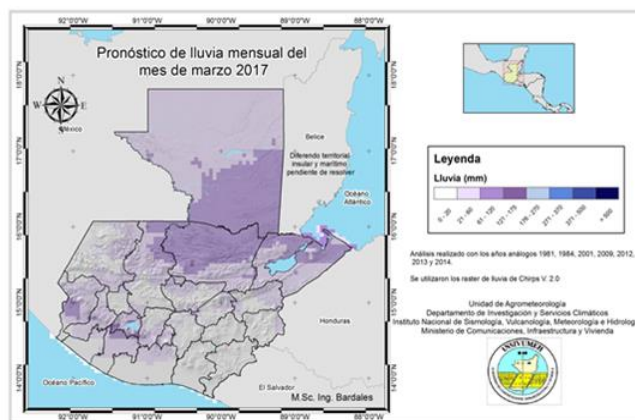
92°0'0"W 91°0'0"W 90°0'0"W 89°0'0"W 88°0'0"W

Pronóstico de lluvia mensual del mes de marzo 2017

18°0'0"N 17°0'0"N 16°0'0"N 15°0'0"N 14°0'0"N

N
W E
S

México

Belice

Diferendo territorial insular y marítimo pendiente de resolver

Océano Atlántico

Honduras

El Salvador

Océano Pacífico

M.Sc. Ing. Bardales

Leyenda
Lluvia (mm)
0 - 20 | 21 - 60 | 61 - 120 | 121 - 175 | 176 - 270 | 271 - 370 | 371 - 500 | > 500

Análisis realizado con los años análogos 1981, 1984, 2001, 2009, 2012, 2013 y 2014.

Se utilizaron los raster de lluvia de Chirps V. 2.0

Unidad de Agrometeorología
Departamento de Investigación y Servicios Climáticos
Instituto Nacional de Sismología, Vulcanología, Meteorología e Hidrolog
Ministerio de Comunicaciones, Infraestructura y Vivienda

INSIVUMEH